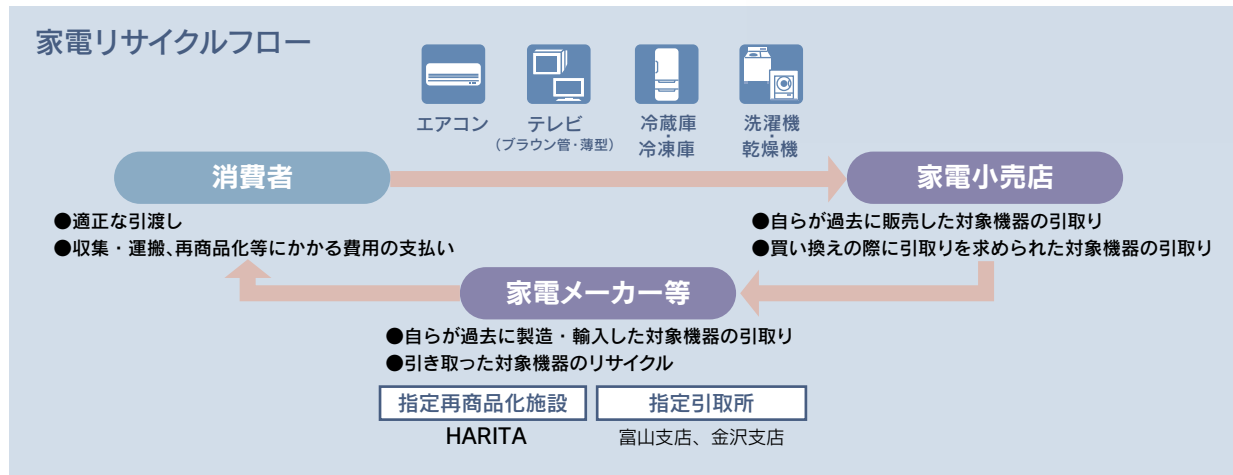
家電リサイクルフロー

エアコン

テレビ
（ブラウン管・薄型）

冷蔵庫
・
冷凍庫

洗濯機
・
乾燥機

消費者

家電小売店

●適正な引渡し
●収集・運搬、再商品化等にかかる費用の支払い

●自らが過去に販売した対象機器の引取り
●買い換えの際に引取りを求められた対象機器の引取り

家電メーカー等

●自らが過去に製造・輸入した対象機器の引取り
●引き取った対象機器のリサイクル

指定再商品化施設

指定引取所

HARITA

富山支店、金沢支店